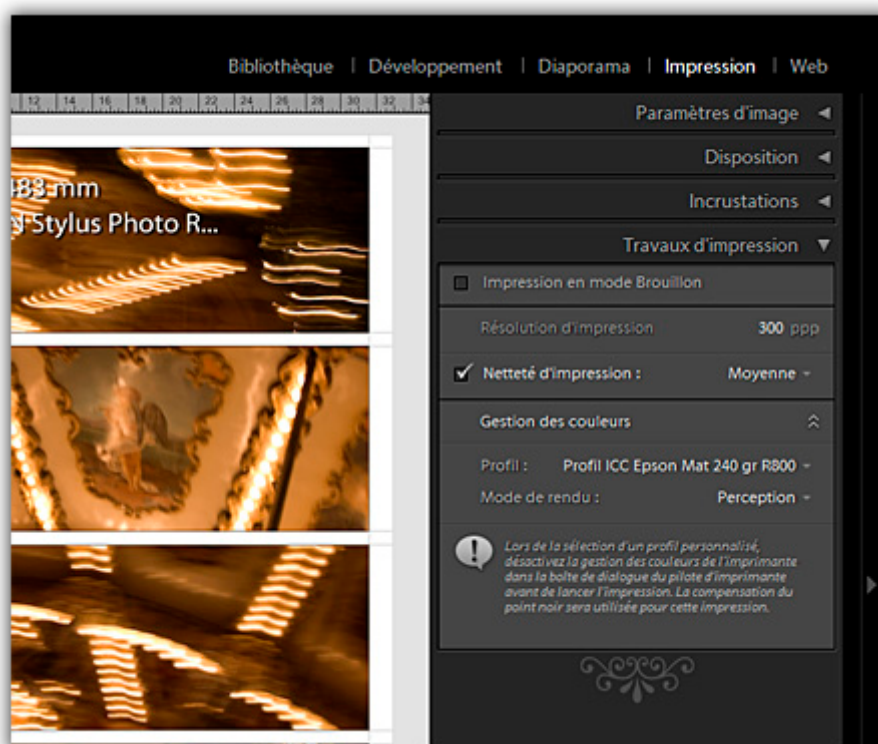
Bibliothèque | Développement | Diaporama | Impression | Web

12 14 16 18 20 22 24 26 28 30 32 34

483 mm
Stylus Photo R...

Paramètres d'image ◄

Disposition ◄

Incrustations ◄

Travaux d'impression ▼

Impression en mode Brouillon

Résolution d'impression 300 ppp

✓ Netteté d'impression : Moyenne

Gestion des couleurs

Profil : Profil ICC Epson Mat 240 gr R800

Mode de rendu : Perception

Lors de la sélection d'un profil personnalisé, désactivez la gestion des couleurs de l'imprimante dans la boîte de dialogue du pilote d'imprimante avant de lancer l'impression. La compensation du point noir sera utilisée pour cette impression.